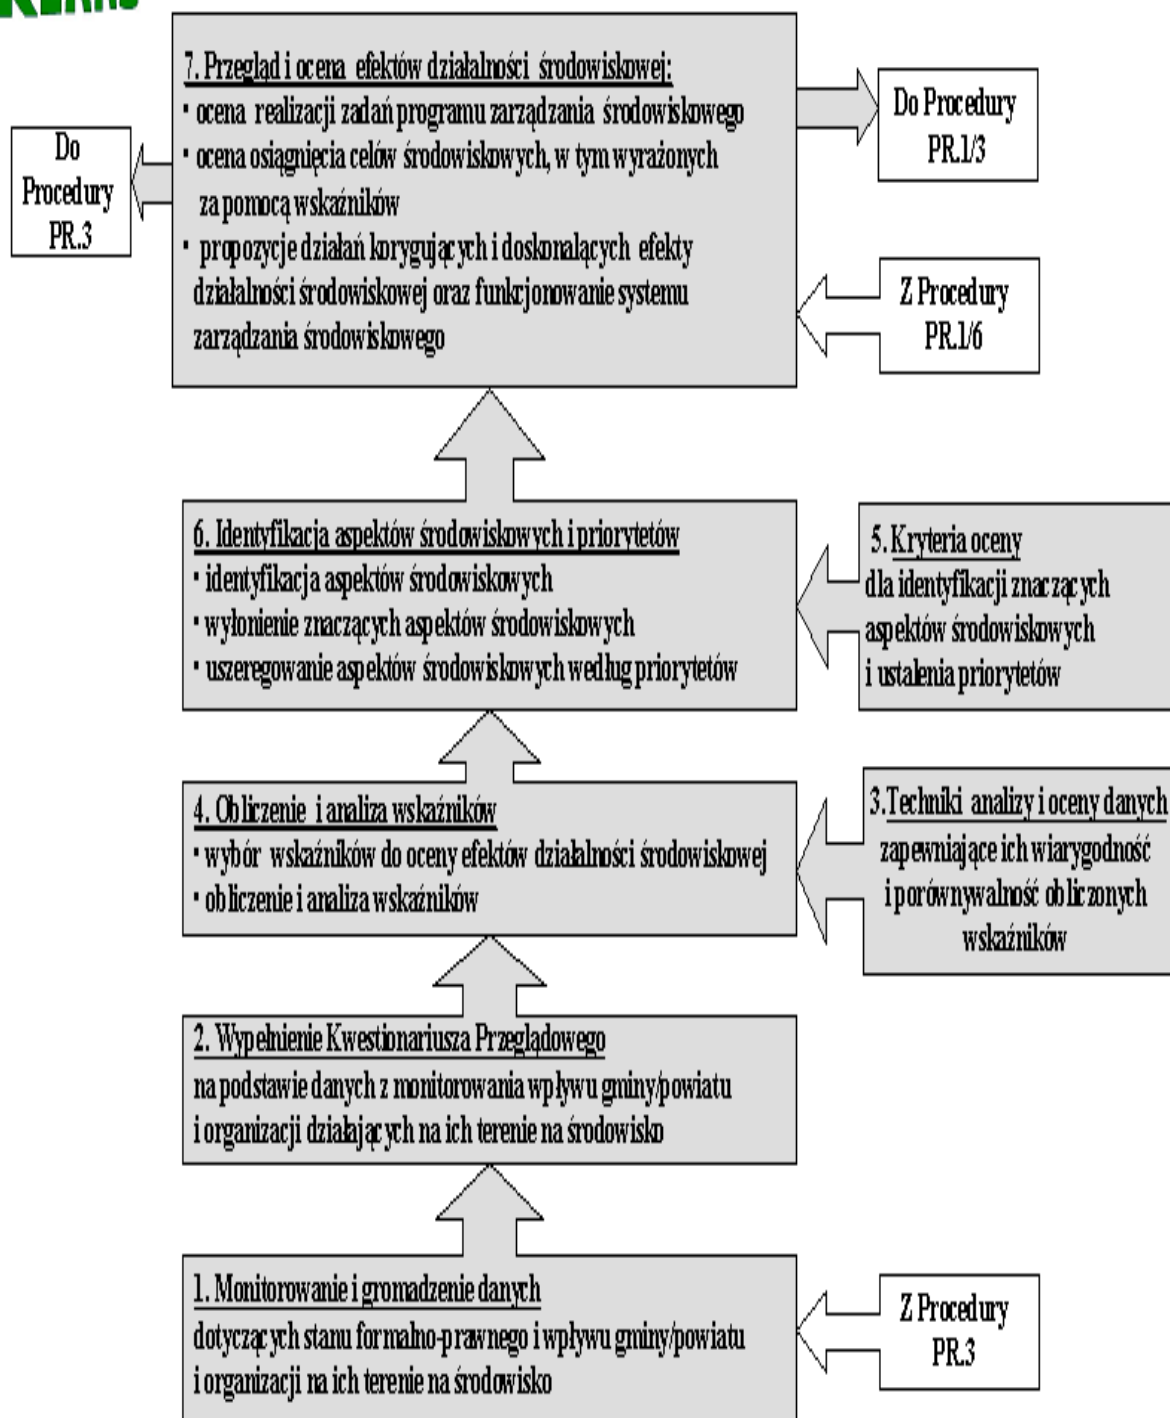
7. Przegląd i ocena efektów działalności środowiskowej:
▪ ocena realizacji zadań programu zarządzania środowiskowego
▪ ocena osiągnięcia celów środowiskowych, w tym wyrażonych za pomocą wskaźników
▪ propozycje działań korygujących i doskonalących efekty działalności środowiskowej oraz funkcjonowanie systemu zarządzania środowiskowego

Do Procedury PR.3

Do Procedury PR.1/3

Z Procedury PR.1/6

6. Identyfikacja aspektów środowiskowych i priorytetów
▪ identyfikacja aspektów środowiskowych
▪ wyłonienie znaczących aspektów środowiskowych
▪ uszeregowanie aspektów środowiskowych według priorytetów

5. Kryteria oceny dla identyfikacji znaczących aspektów środowiskowych i ustalenia priorytetów

4. Obliczenie i analiza wskaźników
▪ wybór wskaźników do oceny efektów działalności środowiskowej
▪ obliczenie i analiza wskaźników

3.Techniki analizy i oceny danych zapewniające ich wiarygodność i porównywalność obliczonych wskaźników

2. Wypełnienie Kwestionariusza Przeglądowego
na podstawie danych z monitorowania wpływu gminy/powiatu i organizacji działających na ich terenie na środowisko

1. Monitorowanie i gromadzenie danych
dotyczących stanu formalno-prawnego i wpływu gminy/powiatu i organizacji na ich terenie na środowisko

Z Procedury PR.3